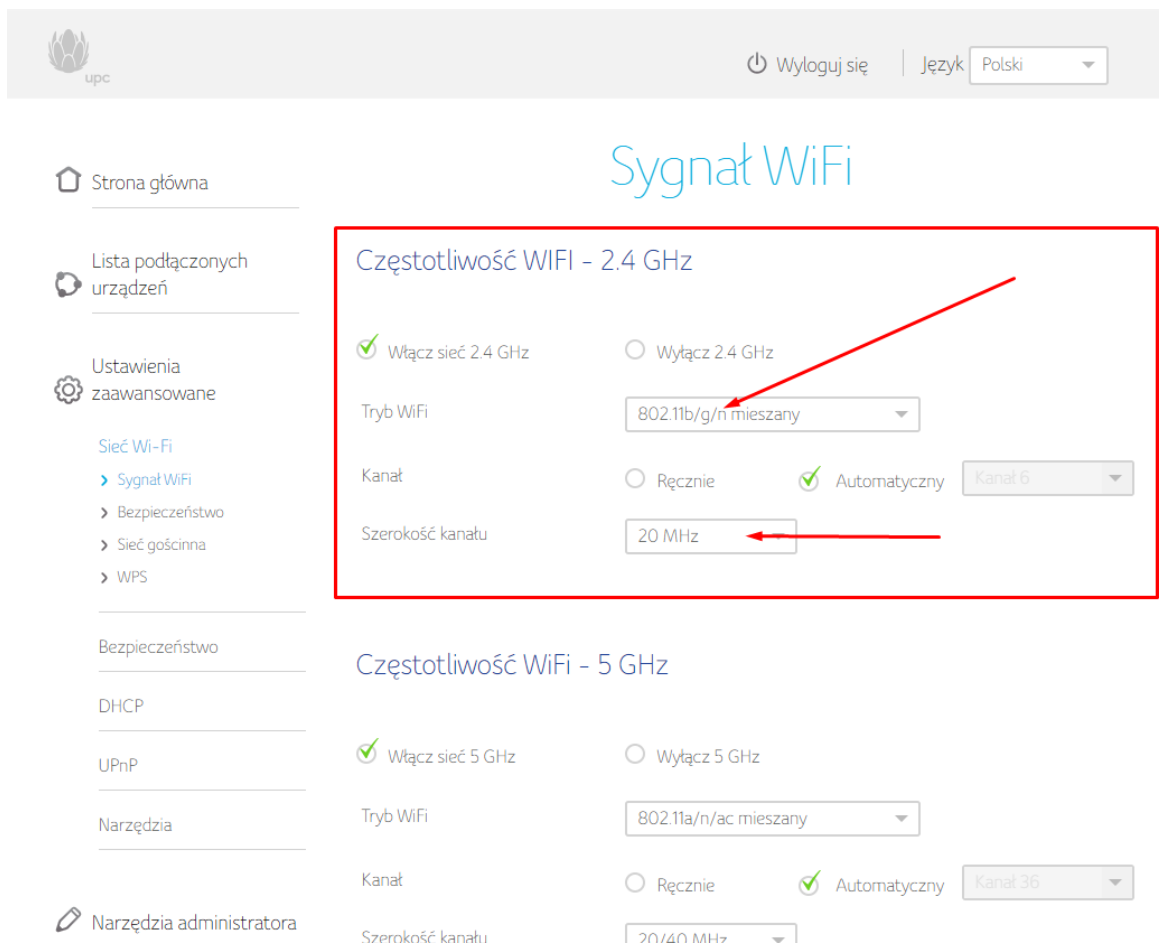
upc

Wyloguj się | Język Polski

Sygnał WiFi

Strona główna

Lista podłączonych urządzeń

Ustawienia zaawansowane

Sieć Wi-Fi
> Sygnał WiFi
> Bezpieczeństwo
> Sieć gościnna
> WPS

Bezpieczeństwo

DHCP

UPnP

Narzędzia

Narzędzia administratora

Częstotliwość WIFI - 2.4 GHz

Włącz sieć 2.4 GHz
Wyłącz 2.4 GHz

Tryb WiFi
802.11b/g/n mieszany

Kanał
Ręcznie
Automatyczny
Kanał 6

Szerokość kanału
20 MHz

Częstotliwość WiFi - 5 GHz

Włącz sieć 5 GHz
Wyłącz 5 GHz

Tryb WiFi
802.11a/n/ac mieszany

Kanał
Ręcznie
Automatyczny
Kanał 36

Szerokość kanału
20/40 MHz